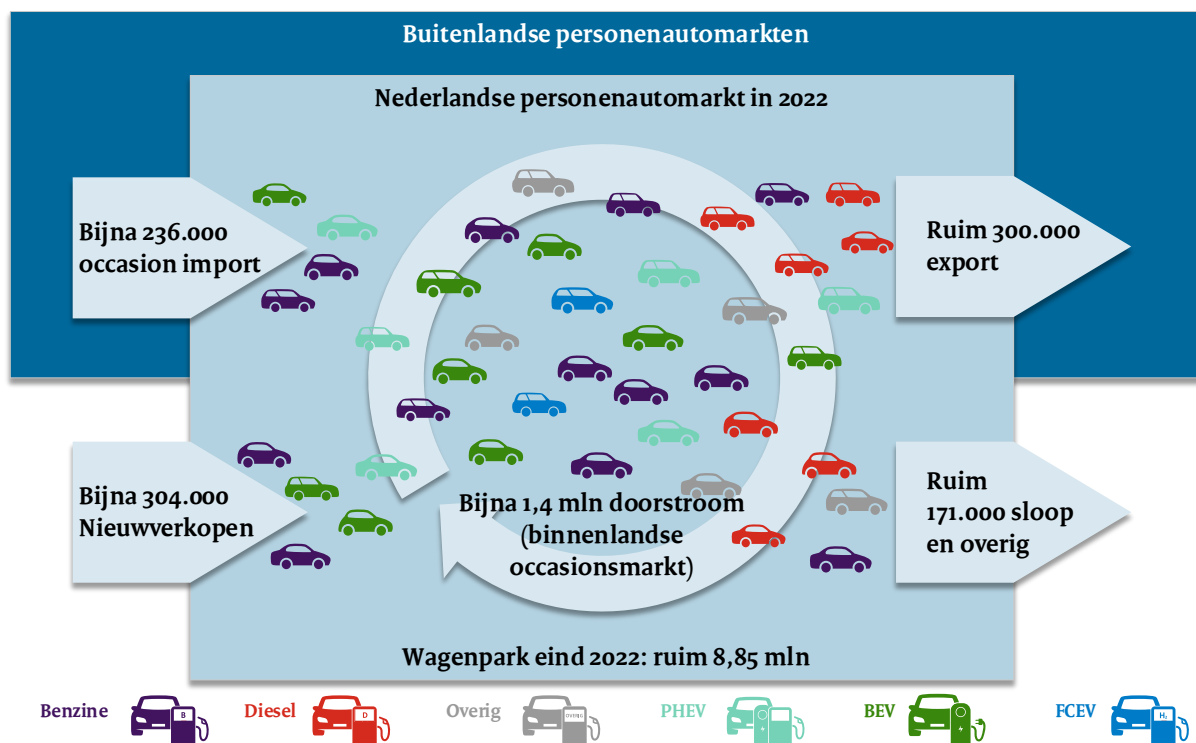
Buitenlandse personenautomarkten

Nederlandse personenautomarkt in 2022

Bijna 236.000 occasion import

Ruim 300.000 export

Bijna 304.000 Nieuwverkopen

Ruim 171.000 sloop en overig

Bijna 1,4 mln doorstroom (binnenlandse occasionsmarkt)

Wagenpark eind 2022: ruim 8,85 mln

Benzine B Diesel D Overig OVERIG PHEV BEV FCEV $H_2$